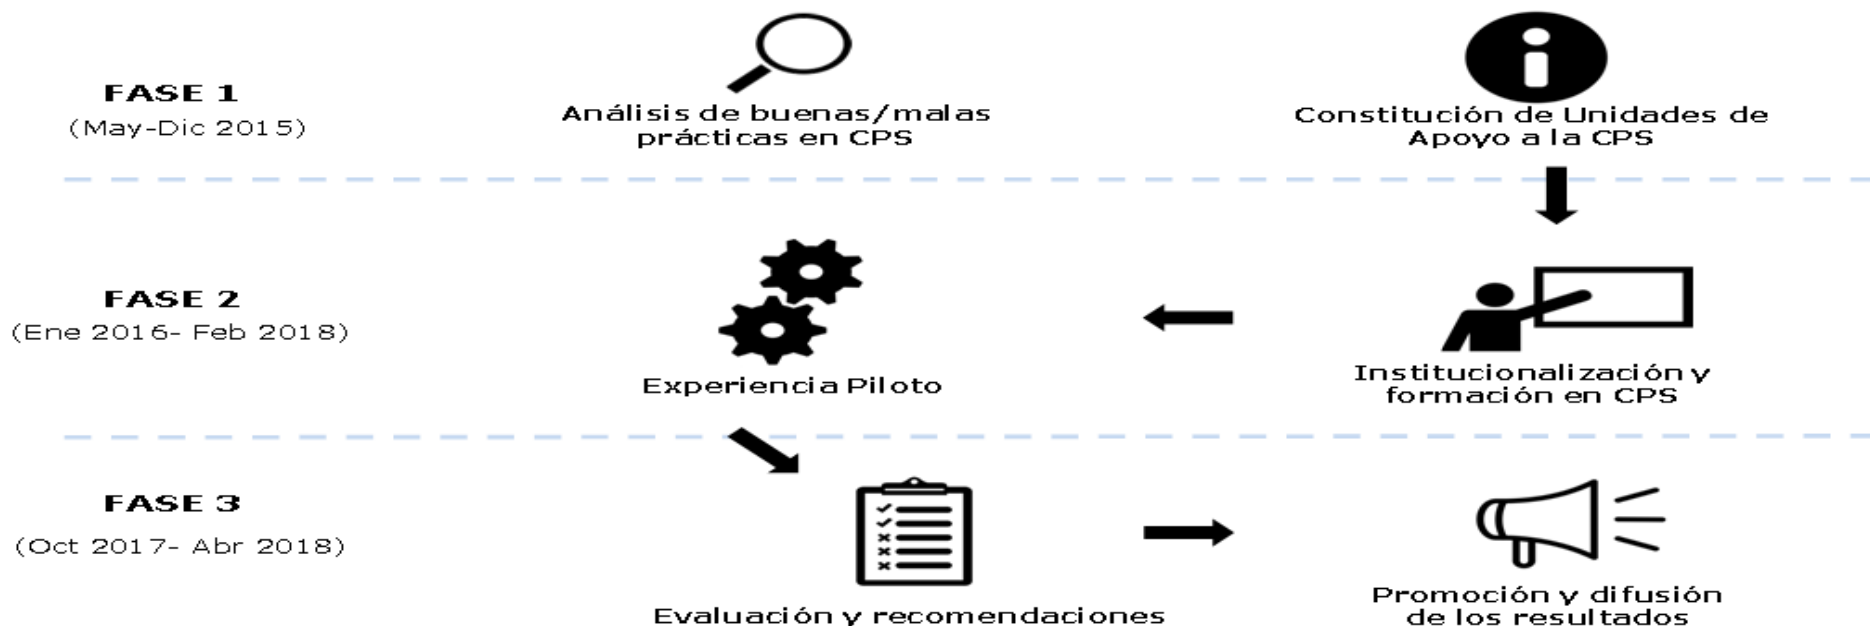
FASE 1
(May-Dic 2015)

Análisis de buenas/malas prácticas en CPS

Constitución de Unidades de Apoyo a la CPS

FASE 2
(Ene 2016- Feb 2018)

Experiencia Piloto

Institucionalización y formación en CPS

FASE 3
(Oct 2017- Abr 2018)

Evaluación y recomendaciones

Promoción y difusión de los resultados